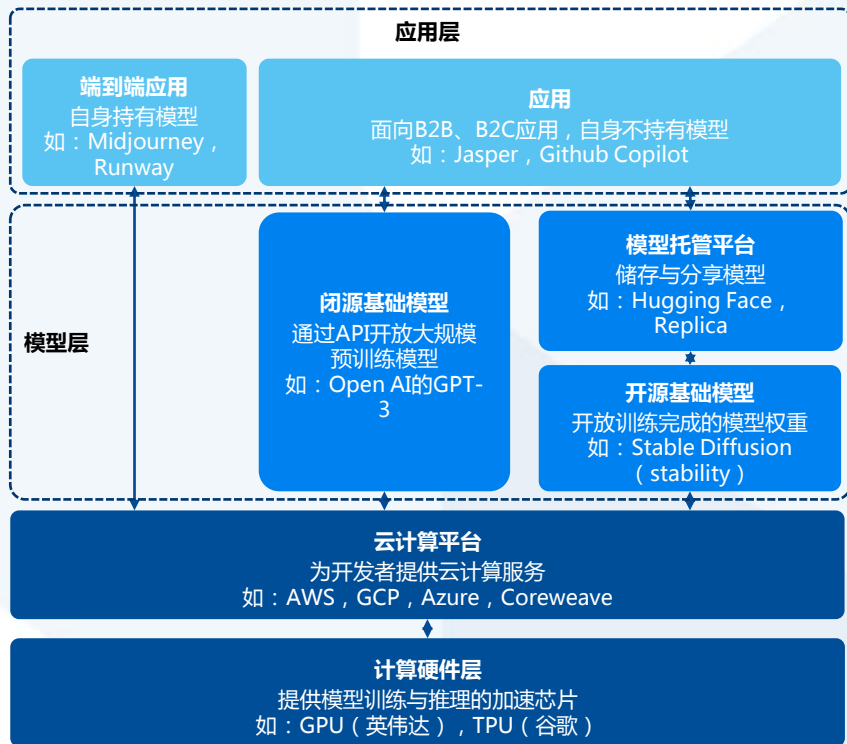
应用层

端到端应用
自身持有模型
如：Midjourney，Runway

应用
面向B2B、B2C应用，自身不持有模型
如：Jasper，Github Copilot

模型层

闭源基础模型
通过API开放大规模预训练模型
如：Open AI的GPT-3

模型托管平台
储存与分享模型
如：Hugging Face，Replica

开源基础模型
开放训练完成的模型权重
如：Stable Diffusion（stability）

云计算平台
为开发者提供云计算服务
如：AWS，GCP，Azure，Coreweave

计算硬件层
提供模型训练与推理的加速芯片
如：GPU（英伟达），TPU（谷歌）